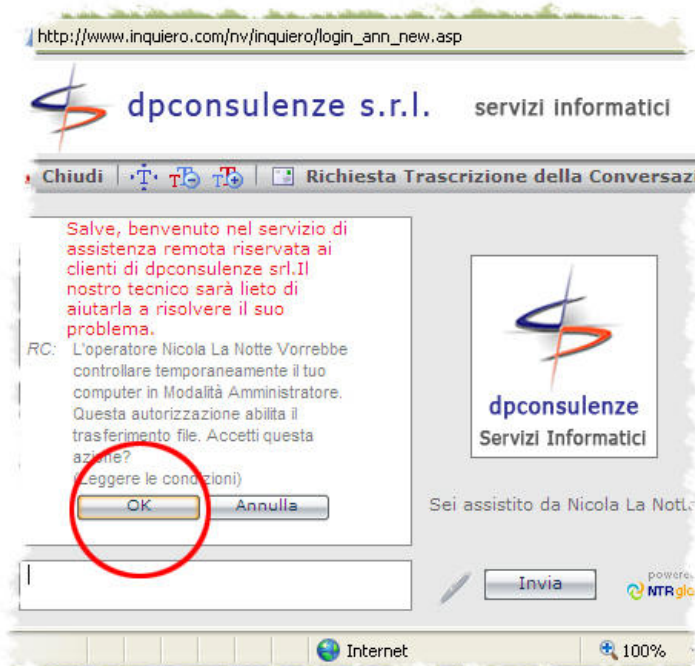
http://www.inquiero.com/nv/inquiero/login_ann_new.asp

dpconsulenze s.r.l. servizi informatici

Chiudi | Richiesta Trascrizione della Conversaz

Salve, benvenuto nel servizio di assistenza remota riservata ai clienti di dpconsulenze srl.Il nostro tecnico sarà lieto di aiutarla a risolvere il suo problema.

RC: L'operatore Nicola La Notte Vorrebbe controllare temporaneamente il tuo computer in Modalità Amministratore. Questa autorizzazione abilita il trasferimento file. Accetti questa azione?
(Leggere le condizioni)

OK Annulla

dpconsulenze
Servizi Informatici

Sei assistito da Nicola La Nott

Invia

powere
NTR gl

Internet 100%